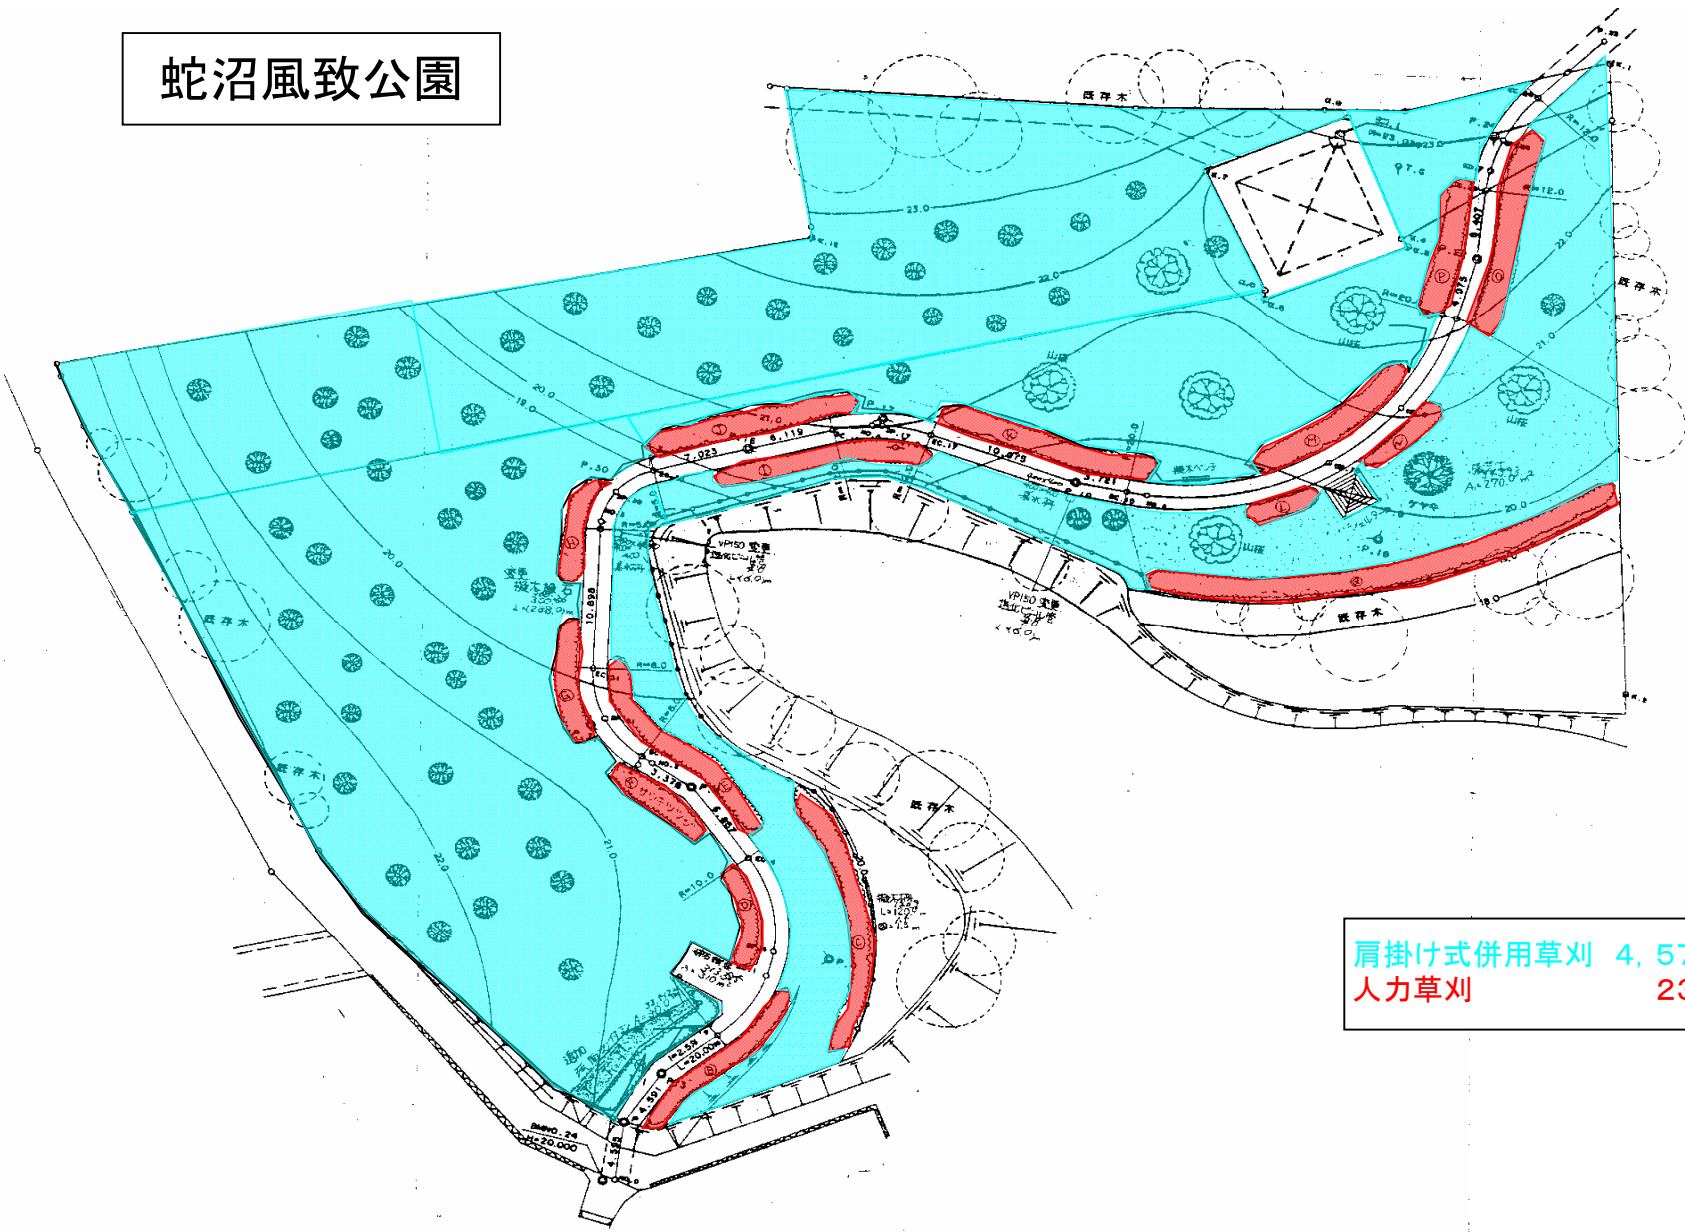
蛇沼風致公園

既存木

既存木

既存木

既存木

既存木

23.0

22.0

21.0

20.0

19.0

20.0

21.0

22.0

20.0

山桜

山桜

山桜

ケヤキ

VP150 変更

VP150 変更

7.023

6.119

10.675

3.721

10.898

3.378

6.897

4.591

4.555

8.407

8.075

R=12.0

R=20

R=8.0

R=10.0

L=20.00m

A=270.0m²

肩掛け式併用草刈 4, 57
人力草刈 23